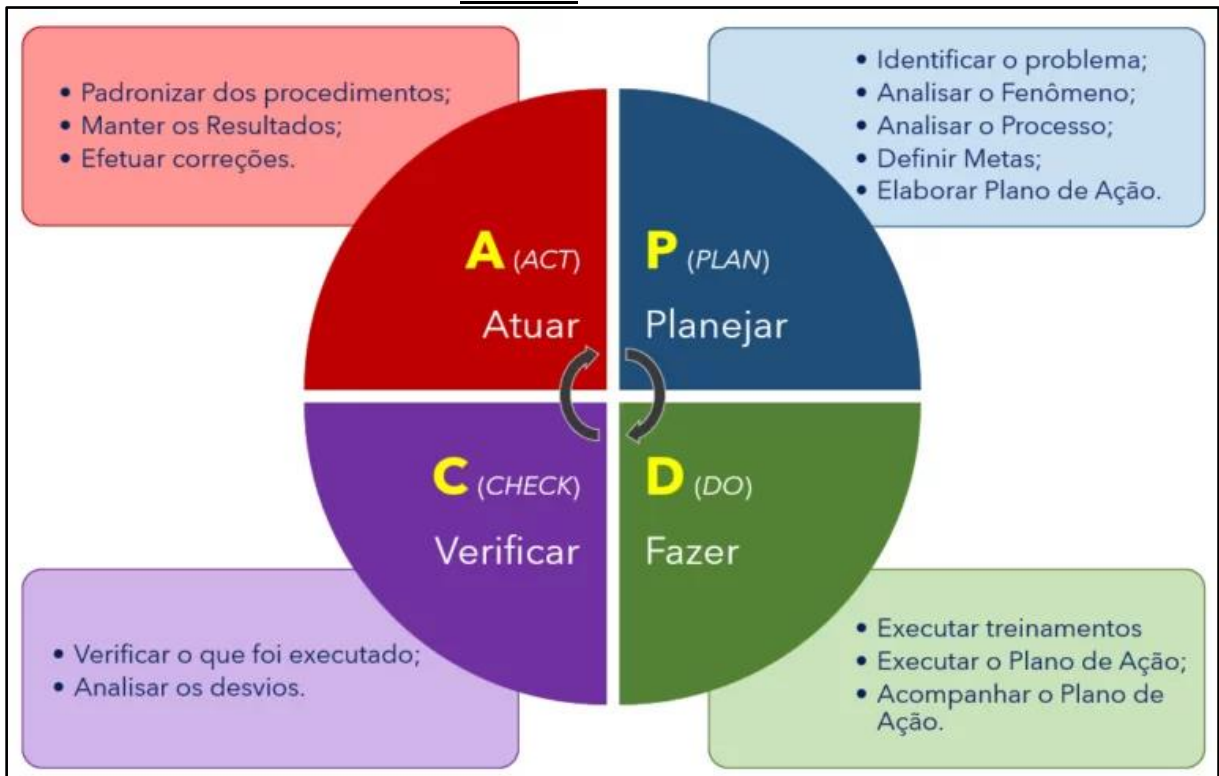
• Padronizar dos procedimentos;
• Manter os Resultados;
• Efetuar correções.

• Identificar o problema;
• Analisar o Fenômeno;
• Analisar o Processo;
• Definir Metas;
• Elaborar Plano de Ação.

A (ACT)
Atuar

P (PLAN)
Planejar

C (CHECK)
Verificar

D (DO)
Fazer

• Verificar o que foi executado;
• Analisar os desvios.

• Executar treinamentos
• Executar o Plano de Ação;
• Acompanhar o Plano de Ação.